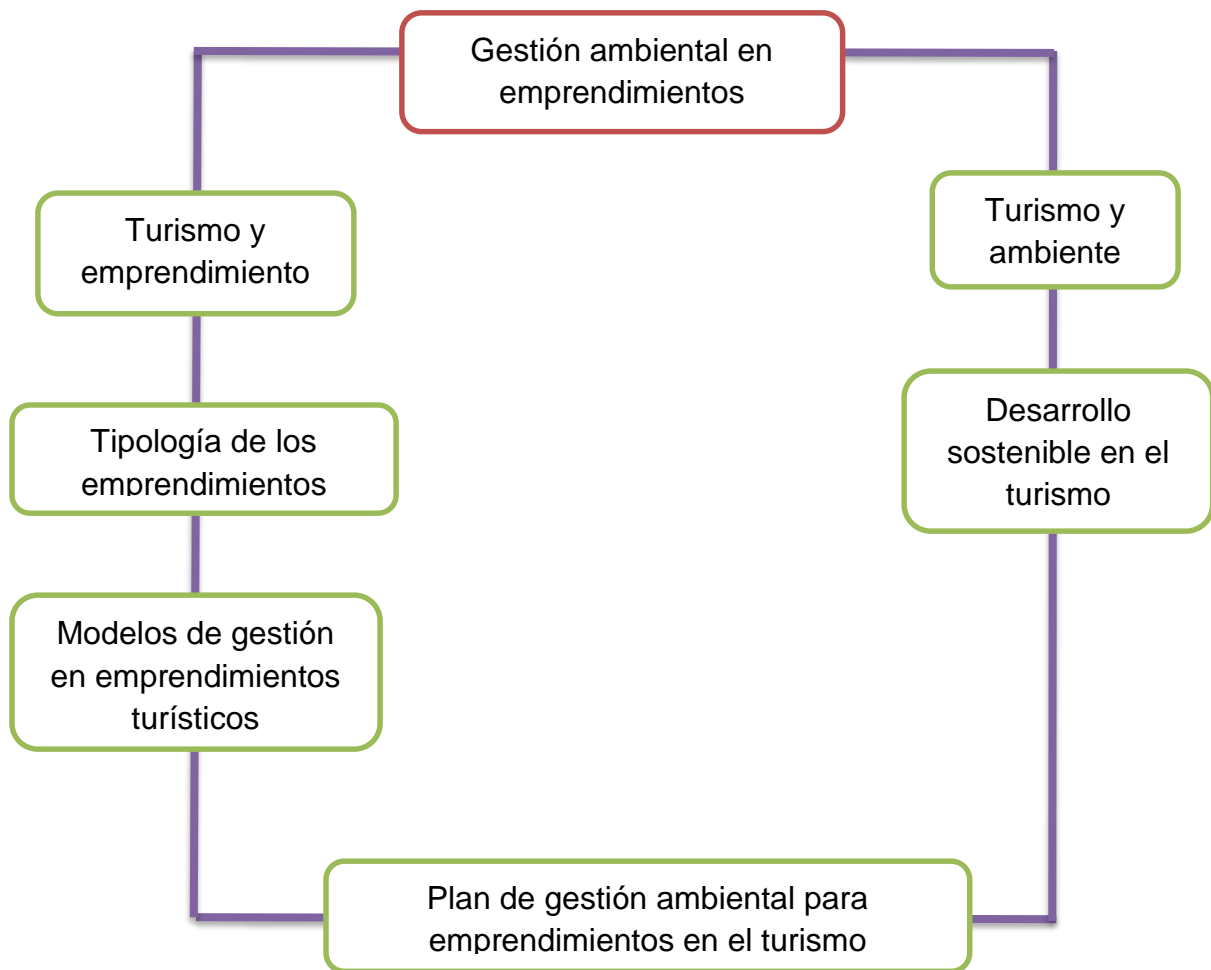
Gestión ambiental en emprendimientos

Turismo y emprendimiento

Tipología de los emprendimientos

Modelos de gestión en emprendimientos turísticos

Turismo y ambiente

Desarrollo sostenible en el turismo

Plan de gestión ambiental para emprendimientos en el turismo